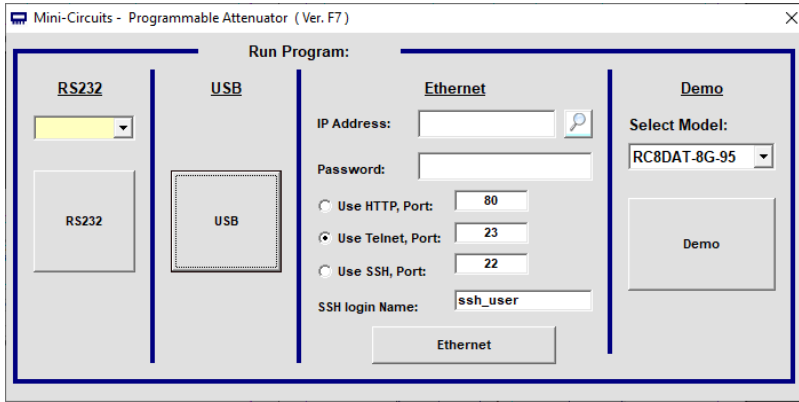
Mini-Circuits - Programmable Attenuator ( Ver. F7 )

Run Program:

RS232

RS232

USB

USB

Ethernet

IP Address:

Password:

Use HTTP, Port: 80

Use Telnet, Port: 23

Use SSH, Port: 22

SSH login Name: ssh_user

Ethernet

Demo

Select Model:

RC8DAT-8G-95

Demo